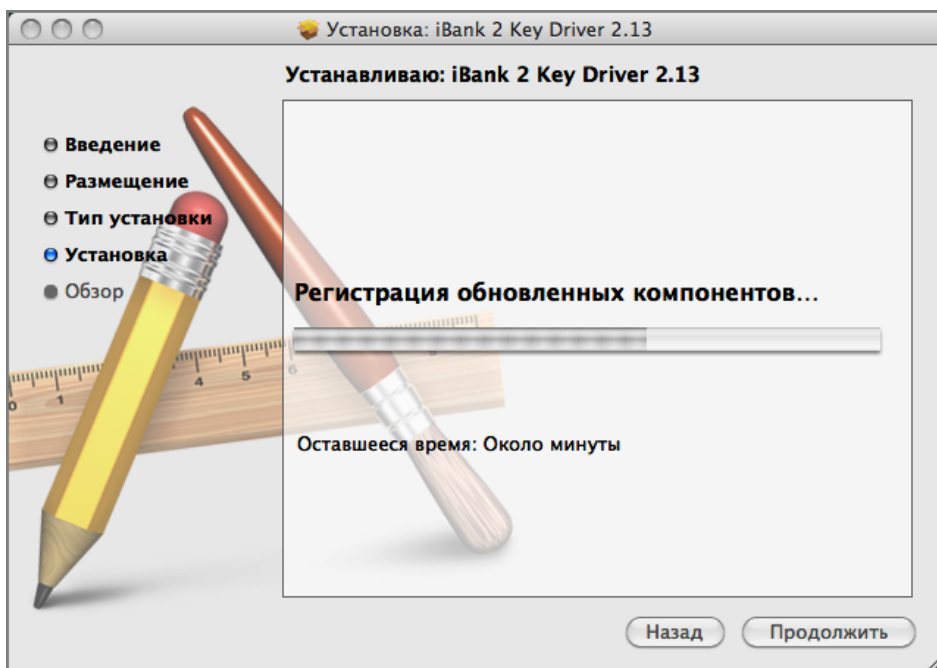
Установка: iBank 2 Key Driver 2.13

Устанавливаю: iBank 2 Key Driver 2.13

Введение
Размещение
Тип установки
Установка
Обзор

Регистрация обновленных компонентов…

Оставшееся время: Около минуты

Назад
Продолжить